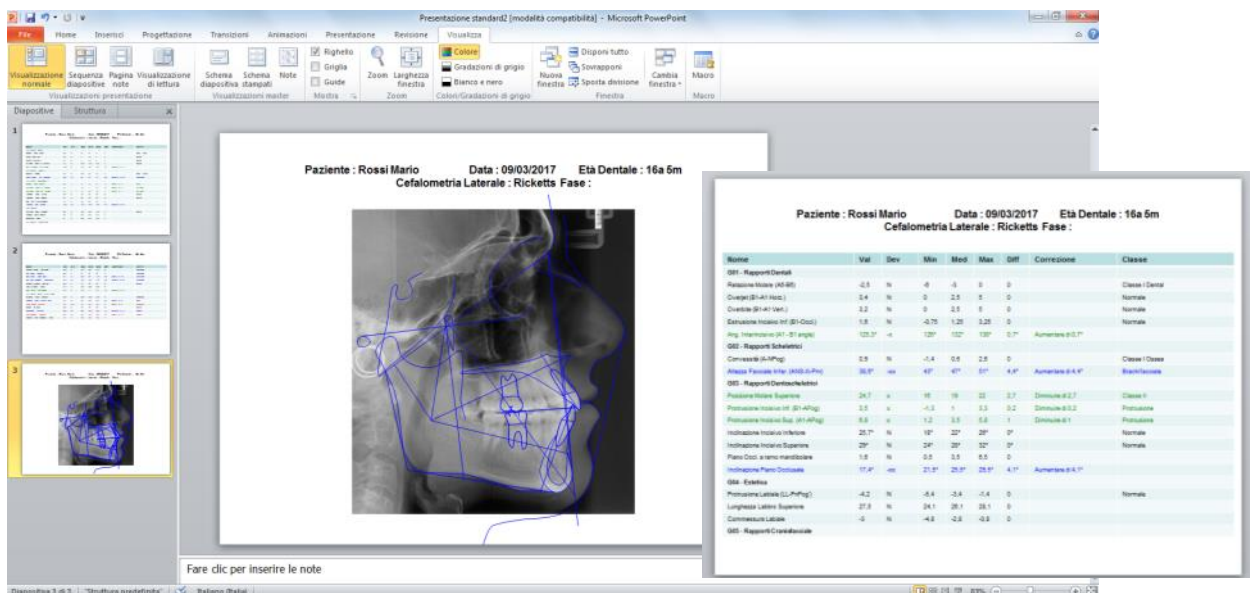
Presentazione standard2 [modalità compatibilità] - Microsoft PowerPoint

File Home Inserisci Progettazione Transizioni Animazioni Presentazione Revisione Visualizza

Visualizzazione normale Sequenza diapositive Pagina note Visualizzazione di lettura
Visualizzazioni presentazione
Schema diapositiva Schema stampati Note
Visualizzazioni master
Righello Griglia Guide
Mostra
Zoom Larghezza finestra
Zoom
Colore Gradazioni di grigio Bianco e nero
Colori/Gradazioni di grigio
Nuova finestra Disponi tutto Sovrapponi Sposta divisione
Finestra
Cambia finestra
Macro
Macro

Diapositive Struttura

1
2
3

Paziente : Rossi Mario Data : 09/03/2017 Età Dentale : 16a 5m
Cefalometria Laterale : Ricketts Fase :

Fare clic per inserire le note

Diapositiva 3 di 3 "Struttura predefinita" Italiano (Italia)

Paziente : Rossi Mario Data : 09/03/2017 Età Dentale : 16a 5m
Cefalometria Laterale : Ricketts Fase :

| Nome | Val | Dev | Min | Med | Max | Diff | Correzione | Classe |
|---|---|---|---|---|---|---|---|---|
| G01 - Rapporti Dentali | | | | | | | | |
| Relazione Molare (A6-B6) | -2.5 | N | -6 | -3 | 0 | 0 | | Classe I Dental |
| Overjet (B1-A1 Horz.) | 3.4 | N | 0 | 2.5 | 5 | 0 | | Normale |
| Overbite (B1-A1 Vert.) | 3.2 | N | 0 | 2.5 | 5 | 0 | | Normale |
| Estrusione Incisivo Inf (B1-Occl.) | 1.8 | N | -0.75 | 1.25 | 3.25 | 0 | | Normale |
| Ang. Interincisivo (A1 - B1 angle) | 125.3° | + | 125° | 132° | 139° | 0.7° | Aumentare di 0.7° | |
| G02 - Rapporti Scheletrici | | | | | | | | |
| Convessità (A-NPog) | 3.9 | N | -1.4 | 0.6 | 2.6 | 0 | | Classe I Ossea |
| Altezza Facciale Infer. (ANS-Xi-Pm) | 38.5° | -- | 43° | 47° | 51° | 4.4° | Aumentare di 4.4° | Brachifacciale |
| G03 - Rapporti Dentoscheletrici | | | | | | | | |
| Posizione Molare Superiore | 24.7 | + | 16 | 19 | 22 | 2.7 | Diminuire di 2.7 | Classe II |
| Protrusione Incisivo Inf. (B1-APog) | 3.5 | + | -1.3 | 1 | 3.3 | 0.2 | Diminuire di 0.2 | Protrusione |
| Protrusione Incisivo Sup. (A1-APog) | 6.5 | + | 1.2 | 3.5 | 5.6 | 1 | Diminuire di 1 | Protrusione |
| Inclinazione Incisivo Inferiore | 25.7° | N | 18° | 22° | 26° | 0° | | Normale |
| Inclinazione Incisivo Superiore | 29° | N | 24° | 28° | 32° | 0° | | Normale |
| Piano Occl. a ramo mandibolare | 1.8 | N | 0.5 | 3.5 | 6.5 | 0 | | |
| Inclinazione Piano Occlusale | 17.4° | -- | 21.5° | 25.5° | 29.5° | 4.1° | Aumentare di 4.1° | |
| G04 - Estetica | | | | | | | | |
| Protrusione Labiale (LL-PnPog') | -4.2 | N | -6.4 | -3.4 | -1.4 | 0 | | Normale |
| Lunghezza Labbro Superiore | 27.5 | N | 24.1 | 26.1 | 28.1 | 0 | | |
| Commessura Labiale | -3 | N | -4.6 | -2.6 | -0.6 | 0 | | |
| G05 - Rapporti Craniofacciale | | | | | | | | |